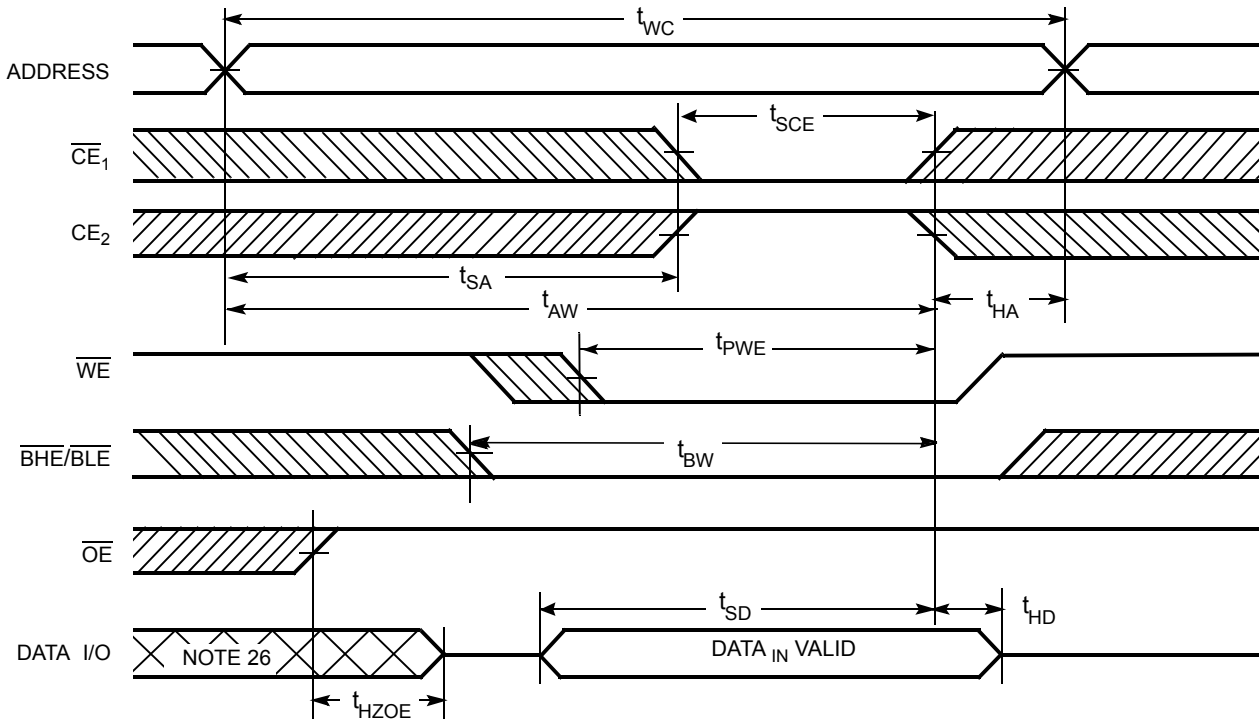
$t_{WC}$

ADDRESS

$\overline{CE}_1$

$t_{SCE}$

$CE_2$

$t_{SA}$

$t_{AW}$

$t_{HA}$

$t_{PWE}$

$\overline{WE}$

$\overline{BHE}/\overline{BLE}$

$t_{BW}$

$\overline{OE}$

$t_{SD}$

$t_{HD}$

DATA I/O

NOTE 26

DATA $_{IN}$ VALID

$t_{HZOE}$